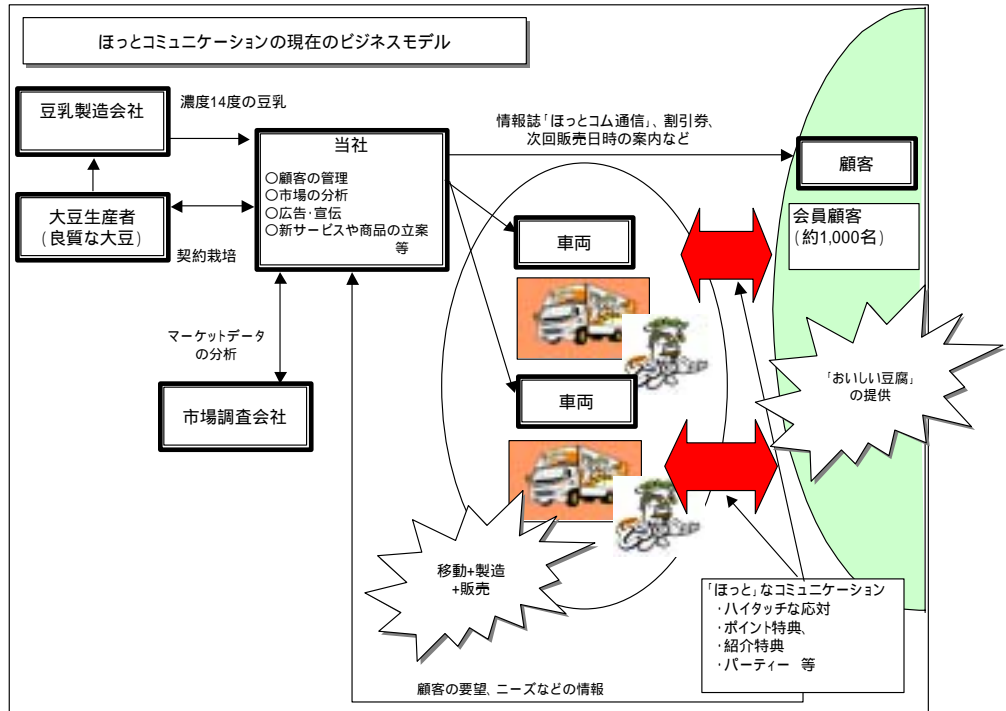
ほっとコミュニケーションの現在のビジネスモデル

豆乳製造会社

濃度14度の豆乳

大豆生産者
（良質な大豆）

契約栽培

当社
○顧客の管理
○市場の分析
○広告･宣伝
○新サービスや商品の立案 等

情報誌「ほっとコム通信」、割引券、次回販売日時の案内など

顧客

会員顧客
（約1,000名）

マーケットデータの分析

市場調査会社

車両

車両

「おいしい豆腐」の提供

移動+製造+販売

「ほっと」なコミュニケーション
・ハイタッチな応対
・ポイント特典、
・紹介特典
・パーティー 等

顧客の要望、ニーズなどの情報